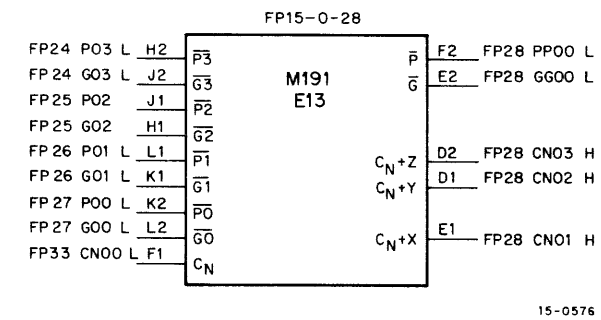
FP15-0-28

FP24 P03 L H2 $\overline{P3}$
FP24 G03 L J2 $\overline{G3}$
FP25 P02 J1 $\overline{P2}$
FP25 G02 H1 $\overline{G2}$
FP26 P01 L L1 $\overline{P1}$
FP26 G01 L K1 $\overline{G1}$
FP27 P00 L K2 $\overline{P0}$
FP27 G00 L L2 $\overline{G0}$
FP33 CN00 L F1 $C_N$

M191
E13

$\overline{P}$ F2 FP28 PP00 L
$\overline{G}$ E2 FP28 GG00 L
$C_N+Z$ D2 FP28 CN03 H
$C_N+Y$ D1 FP28 CN02 H
$C_N+X$ E1 FP28 CN01 H

15-0576